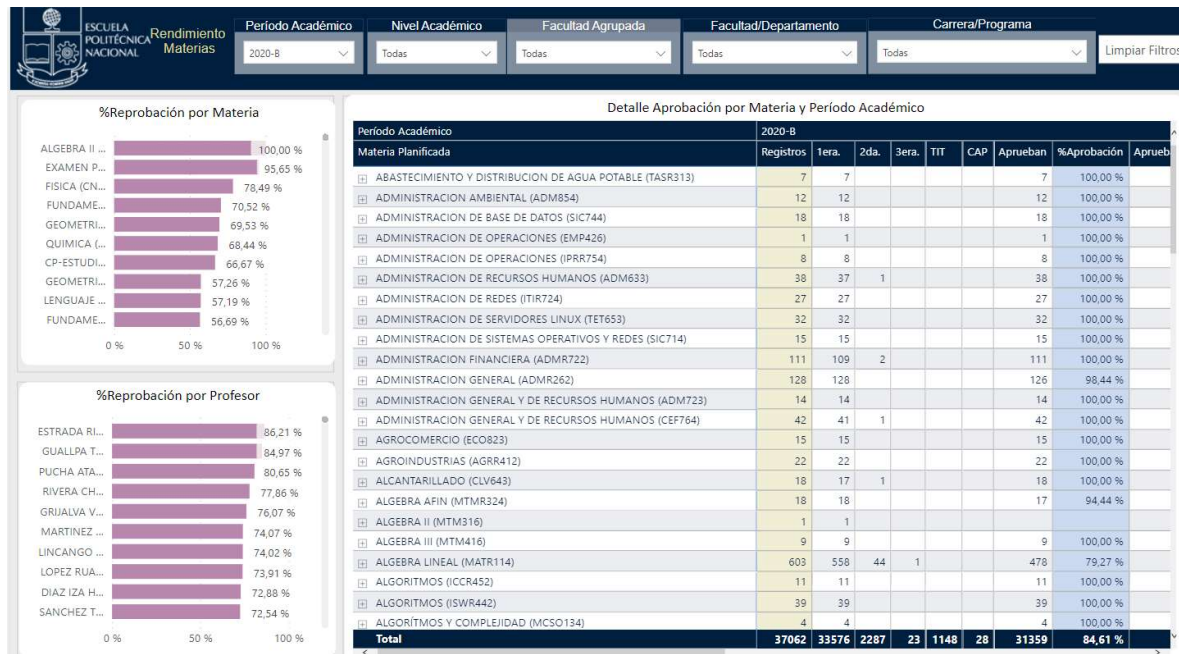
ESCUELA POLITÉCNICA NACIONAL

Rendimiento Materias

Período Académico
2020-B

Nivel Académico
Todas

Facultad Agrupada
Todas

Facultad/Departamento
Todas

Carrera/Programa
Todas

Limpiar Filtros

%Reprobación por Materia

ALGEBRA II ... 100,00 %
EXAMEN P... 95,65 %
FISICA (CN... 78,49 %
FUNDAME... 70,52 %
GEOMETRI... 69,53 %
QUIMICA (... 68,44 %
CP-ESTUDI... 66,67 %
GEOMETRI... 57,26 %
LENGUAJE ... 57,19 %
FUNDAME... 56,69 %

0 % 50 % 100 %

%Reprobación por Profesor

ESTRADA RI... 86,21 %
GUALLPA T... 84,97 %
PUCHA ATA... 80,65 %
RIVERA CH... 77,86 %
GRIJALVA V... 76,07 %
MARTINEZ ... 74,07 %
LINCANGO ... 74,02 %
LOPEZ RUA... 73,91 %
DIAZ IZA H... 72,88 %
SANCHEZ T... 72,54 %

0 % 50 % 100 %

Detalle Aprobación por Materia y Período Académico

Período Académico: 2020-B

| Materia Planificada | Registros | 1era. | 2da. | 3era. | TIT | CAP | Aprueban | %Aprobación | Aprueb |
|---|---|---|---|---|---|---|---|---|---|
| ABASTECIMIENTO Y DISTRIBUCION DE AGUA POTABLE (TASR313) | 7 | 7 | | | | | 7 | 100,00 % | |
| ADMINISTRACION AMBIENTAL (ADM854) | 12 | 12 | | | | | 12 | 100,00 % | |
| ADMINISTRACION DE BASE DE DATOS (SIC744) | 18 | 18 | | | | | 18 | 100,00 % | |
| ADMINISTRACION DE OPERACIONES (EMP426) | 1 | 1 | | | | | 1 | 100,00 % | |
| ADMINISTRACION DE OPERACIONES (IPRR754) | 8 | 8 | | | | | 8 | 100,00 % | |
| ADMINISTRACION DE RECURSOS HUMANOS (ADM633) | 38 | 37 | 1 | | | | 38 | 100,00 % | |
| ADMINISTRACION DE REDES (ITIR724) | 27 | 27 | | | | | 27 | 100,00 % | |
| ADMINISTRACION DE SERVIDORES LINUX (TET653) | 32 | 32 | | | | | 32 | 100,00 % | |
| ADMINISTRACION DE SISTEMAS OPERATIVOS Y REDES (SIC714) | 15 | 15 | | | | | 15 | 100,00 % | |
| ADMINISTRACION FINANCIERA (ADMR722) | 111 | 109 | 2 | | | | 111 | 100,00 % | |
| ADMINISTRACION GENERAL (ADMR262) | 128 | 128 | | | | | 126 | 98,44 % | |
| ADMINISTRACION GENERAL Y DE RECURSOS HUMANOS (ADM723) | 14 | 14 | | | | | 14 | 100,00 % | |
| ADMINISTRACION GENERAL Y DE RECURSOS HUMANOS (CEF764) | 42 | 41 | 1 | | | | 42 | 100,00 % | |
| AGROCOMERCIO (ECO823) | 15 | 15 | | | | | 15 | 100,00 % | |
| AGROINDUSTRIAS (AGRR412) | 22 | 22 | | | | | 22 | 100,00 % | |
| ALCANTARILLADO (CLV643) | 18 | 17 | 1 | | | | 18 | 100,00 % | |
| ALGEBRA AFIN (MTMR324) | 18 | 18 | | | | | 17 | 94,44 % | |
| ALGEBRA II (MTM316) | 1 | 1 | | | | | | | |
| ALGEBRA III (MTM416) | 9 | 9 | | | | | 9 | 100,00 % | |
| ALGEBRA LINEAL (MATR114) | 603 | 558 | 44 | 1 | | | 478 | 79,27 % | |
| ALGORITMOS (ICCR452) | 11 | 11 | | | | | 11 | 100,00 % | |
| ALGORITMOS (ISWR442) | 39 | 39 | | | | | 39 | 100,00 % | |
| ALGORÍTMOS Y COMPLEJIDAD (MCSO134) | 4 | 4 | | | | | 4 | 100,00 % | |
| Total | 37062 | 33576 | 2287 | 23 | 1148 | 28 | 31359 | 84,61 % | |